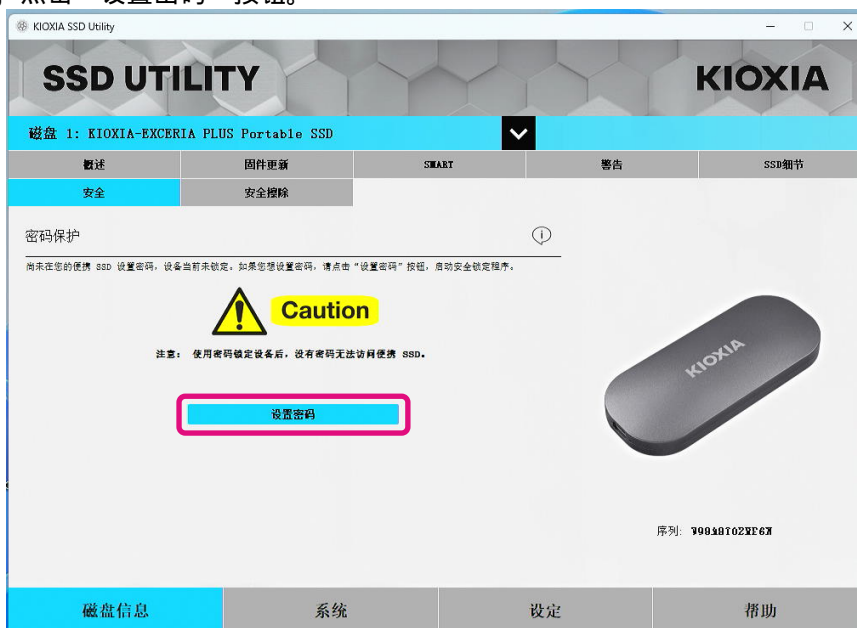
点击"设置密码"按钮。

KIOXIA SSD Utility

SSD UTILITY

KIOXIA

磁盘 1: KIOXIA-EXCERIA PLUS Portable SSD

| 概述 | 固件更新 | SMART | 警告 | SSD细节 |
|---|---|---|---|---|
| 安全 | 安全擦除 | | | |

密码保护

尚未在您的便携 SSD 设置密码，设备当前未锁定。如果您想设置密码，请点击"设置密码"按钮，启动安全锁定程序。

Caution

注意： 使用密码锁定设备后，没有密码无法访问便携 SSD。

设置密码

KIOXIA

序列: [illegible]

磁盘信息 | 系统 | 设定 | 帮助